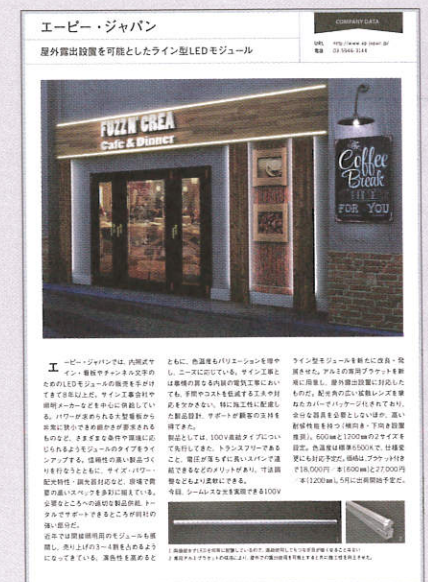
エーピー・ジャパン

COMPANY DATA

屋外露出設置を可能としたライン型LEDモジュール

URL http://www.ap-japan.jp/
電話 03-5966-3144

FUZZ'N' CREA
Cafe & Dinner

The Coffee Break FOR YOU

エーピー・ジャパンでは、内照式サイン・看板やチャンネル文字のためのLEDモジュールの販売を手がけてきて8年以上だ。サイン工事会社や照明メーカーなどを中心に供給している。パワーが求められる大型看板から非常に狭小できめ細かさが要求されるものなど、さまざまな条件や環境に応じられるようモジュールのタイプをラインアップする。信頼性の高い製品づくりを行なうとともに、サイズ・パワー・配光特性・調光器対応など、現場で需要の高いスペックを多彩に揃えている。必要なところへの過不足ない製品供給、トータルでサポートできるところが同社の強い部分だ。
近年では間接照明用のモジュールも需要し、売上げの3～4割を占めるようになってきている。演色性を高めるとともに、色温度もバリエーションを増やし、ニーズに応じている。サイン工事とは業種の異なる内装の電気工事においても、手間やコストを低減する工夫や対応を怠らない。特に施工性に配慮した製品設計、サポートが顧客の支持を得てきた。
製品としては、100V直結タイプについて先行してきた。トランスフリーであることで、電圧が落ちずに長いスパンで連結できるなどのメリットがあり、ては調整などもより柔軟にできる。
今回、シームレスな光を実現できる100Vライン型モジュールを新たに改良・発展させた。アルミの専用ブラケットを新規に用意し、屋外露出設置に対応したものだ。配光角の広い拡散レンズを兼ねたカバーでパッケージ化されており、余分な器具を必要としないほか、高い耐候性能を持つ（横向き・下向き設置推奨）。600mmと1200mmの2サイズを設定。色温度は標準6500K で、仕様変更にも対応予定だ。価格はブラケット付きで18,000円・本（600mm）と27,000円・本（1200mm）。5月に出荷開始予定だ。

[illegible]